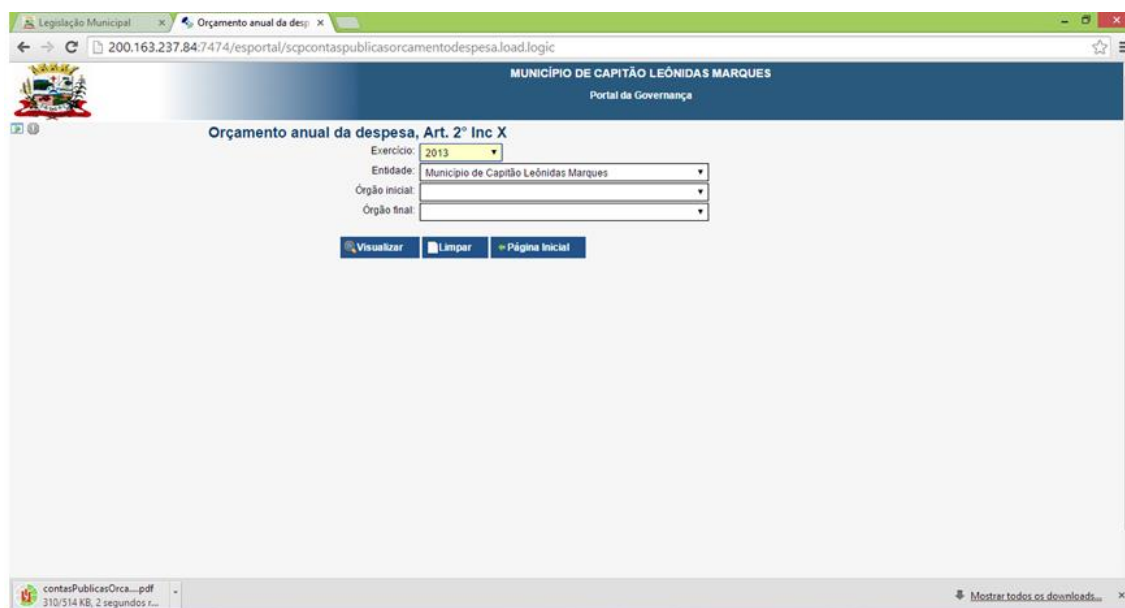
Legislação Municipal ×
Orçamento anual da desp ×

200.163.237.84:7474/esportal/scpcontaspublicasorcamentodespesa.load.logic

MUNICÍPIO DE CAPITÃO LEÔNIDAS MARQUES
Portal da Governança

Orçamento anual da despesa, Art. 2° Inc X

Exercício: 2013
Entidade: Município de Capitão Leônidas Marques
Órgão inicial:
Órgão final:

Visualizar
Limpar
Página Inicial

contasPublicasOrca....pdf
310/514 KB, 2 segundos r...

Mostrar todos os downloads...